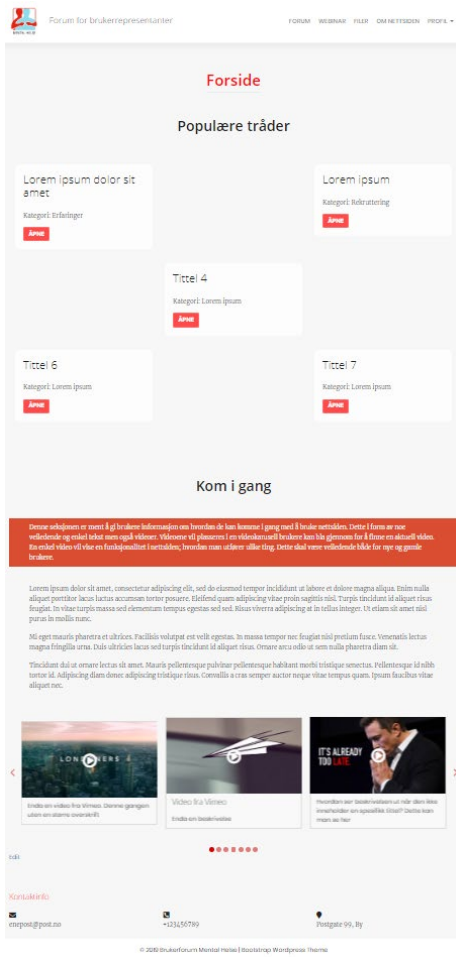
Forum for brukerrepresentanter

FORUM WEBINAR FILER OM NETTSIDEN PROFIL ▾

Forside

Populære tråder

Lorem ipsum dolor sit amet

Kategori: Erfaringer

ÅPNE

Lorem ipsum

Kategori: Rekruttering

ÅPNE

Tittel 4

Kategori: Lorem ipsum

ÅPNE

Tittel 6

Kategori: Lorem ipsum

ÅPNE

Tittel 7

Kategori: Lorem ipsum

ÅPNE

Kom i gang

Denne seksjonen er ment å gi brukere informasjon om hvordan de kan komme i gang med å bruke nettsiden. Dette i form av noe veiledende og enkel tekst men også videoer. Videoene vil plasseres i en videokarusell brukere kan bla gjennom for å finne en aktuell video. En enkel video vil vise en funksjonalitet i nettsiden; hvordan man utfører ulike ting. Dette skal være veiledende både for nye og gamle brukere.

Lorem ipsum dolor sit amet, consectetur adipiscing elit, sed do eiusmod tempor incididunt ut labore et dolore magna aliqua. Enim nulla aliquet porttitor lacus luctus accumsan tortor posuere. Eleifend quam adipiscing vitae proin sagittis nisl. Turpis tincidunt id aliquet risus feugiat. In vitae turpis massa sed elementum tempus egestas sed sed. Risus viverra adipiscing at in tellus integer. Ut etiam sit amet nisl purus in mollis nunc.

Mi eget mauris pharetra et ultrices. Facilisis volutpat est velit egestas. In massa tempor nec feugiat nisl pretium fusce. Venenatis lectus magna fringilla urna. Duis ultricies lacus sed turpis tincidunt id aliquet risus. Ornare arcu odio ut sem nulla pharetra diam sit.

Tincidunt dui ut ornare lectus sit amet. Mauris pellentesque pulvinar pellentesque habitant morbi tristique senectus. Pellentesque id nibh tortor id. Adipiscing diam donec adipiscing tristique risus. Convallis a cras semper auctor neque vitae tempus quam. Ipsum faucibus vitae aliquet nec.

LONDON 4

IT'S ALREADY TOO LATE.

Enda en video fra Vimeo. Denne gangen uten en ekstra overskrift

Video fra Vimeo

Enda en beskrivelse

Hvordan en beskrivelsen ut når den ikke inneholder en spesifikk tittel? Dette kan man se her

Edit

Kontaktinfo

enepost@post.no

+123456789

Postgate 99, By

© 2019 Brukerforum Mental Helse | Bootstrap WordPress Theme